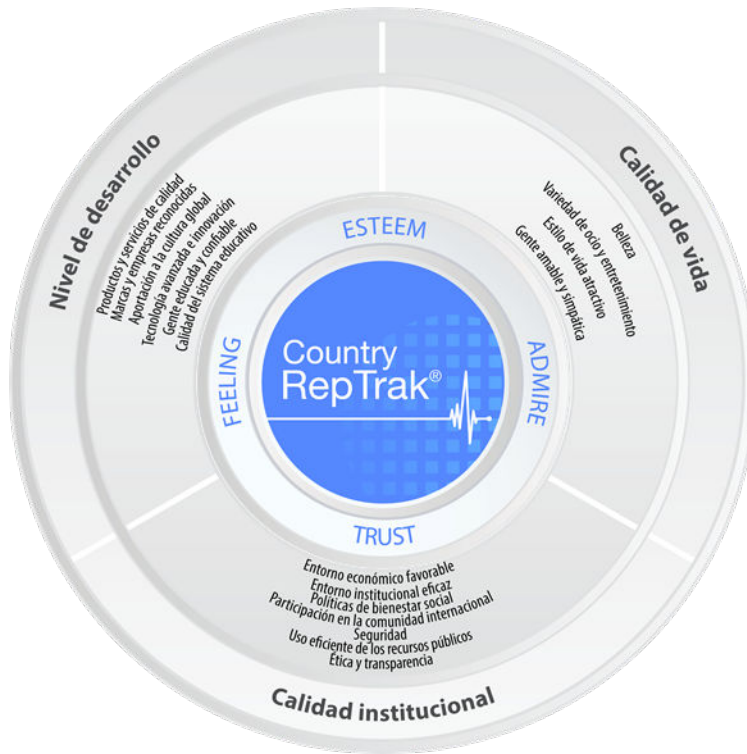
Country RepTrak®

ESTEEM

ADMIRE

TRUST

FEELING

Nivel de desarrollo

Productos y servicios de calidad
Marcas y empresas reconocidas
Aportación a la cultura global
Tecnología avanzada e innovación
Gente educada y confiable
Calidad del sistema educativo

Calidad de vida

Belleza
Variedad de ocio y entretenimiento
Estilo de vida atractivo
Gente amable y simpática

Calidad institucional

Entorno económico favorable
Entorno institucional eficaz
Políticas de bienestar social
Participación en la comunidad internacional
Seguridad
Uso eficiente de los recursos públicos
Ética y transparencia